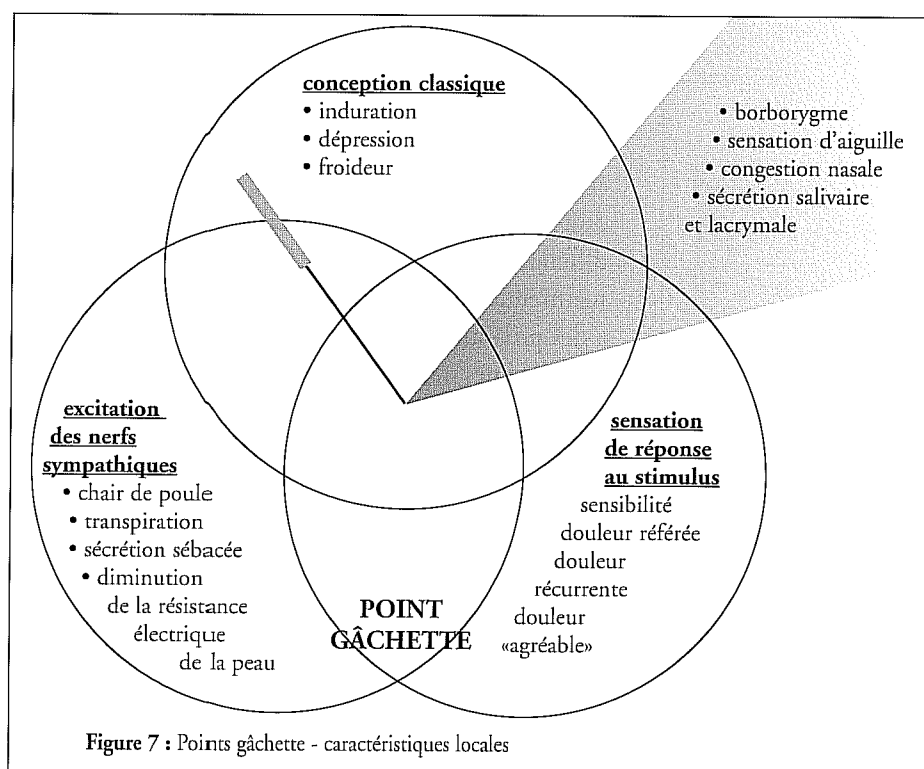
conception classique
• induration
• dépression
• froideur

• borborygme
• sensation d'aiguille
• congestion nasale
• sécrétion salivaire et lacrymale

excitation des nerfs sympathiques
• chair de poule
• transpiration
• sécrétion sébacée
• diminution de la résistance électrique de la peau

sensation de réponse au stimulus
sensibilité
douleur référée
douleur récurrente
douleur «agréable»

POINT GÂCHETTE

Figure 7 : Points gâchette - caractéristiques locales